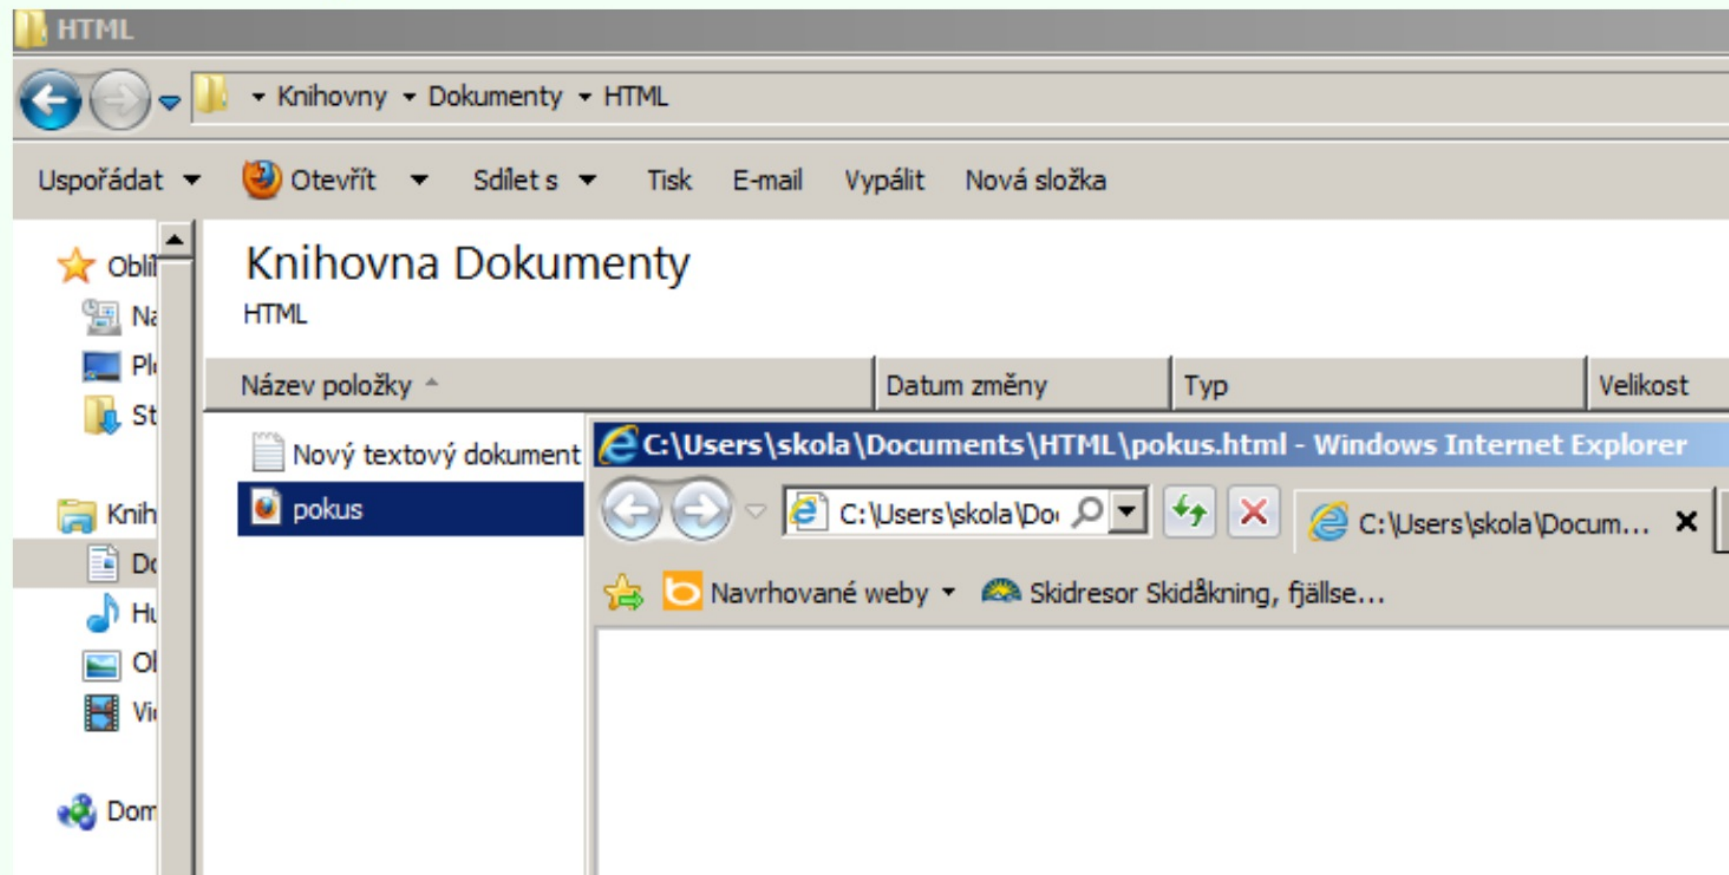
HTML

Knihovny ▸ Dokumenty ▸ HTML

Uspořádat ▾ Otevřít ▾ Sdílet s ▾ Tisk E-mail Vypálit Nová složka

Oblí
Na
Pl
St

Knih
Do
Hu
Ob
Vi

Dom

Knihovna Dokumenty
HTML

| Název položky | Datum změny | Typ | Velikost |
|---|---|---|---|
| Nový textový dokument | | | |
| pokus | | | |

C:\Users\skola\Documents\HTML\pokus.html - Windows Internet Explorer

C:\Users\skola\Do

C:\Users\skola\Docum...

Navrhované weby ▾ Skidresor Skidåkning, fjällse...